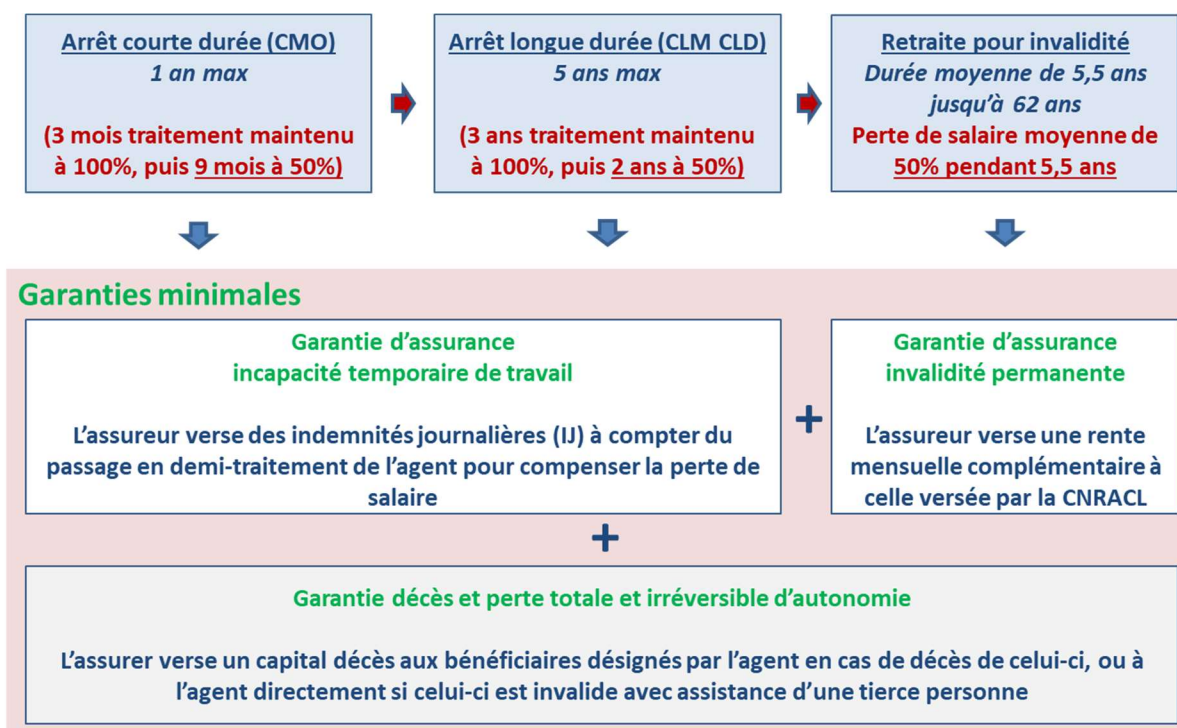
Arrêt courte durée (CMO)
1 an max

(3 mois traitement maintenu à 100%, puis 9 mois à 50%)

Arrêt longue durée (CLM CLD)
5 ans max

(3 ans traitement maintenu à 100%, puis 2 ans à 50%)

Retraite pour invalidité
Durée moyenne de 5,5 ans jusqu'à 62 ans
Perte de salaire moyenne de 50% pendant 5,5 ans

Garanties minimales

Garantie d'assurance
incapacité temporaire de travail

L'assureur verse des indemnités journalières (IJ) à compter du passage en demi-traitement de l'agent pour compenser la perte de salaire

+

Garantie d'assurance
invalidité permanente

L'assureur verse une rente mensuelle complémentaire à celle versée par la CNRACL

+

Garantie décès et perte totale et irréversible d'autonomie

L'assurer verse un capital décès aux bénéficiaires désignés par l'agent en cas de décès de celui-ci, ou à l'agent directement si celui-ci est invalide avec assistance d'une tierce personne